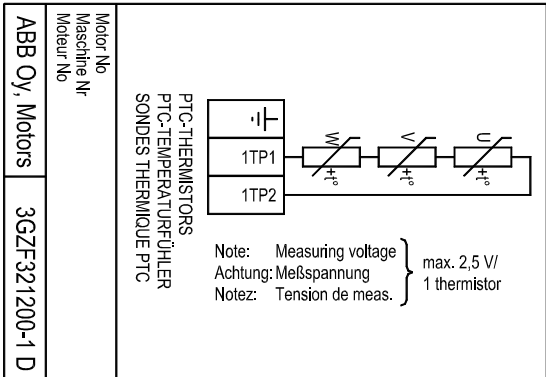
ABB Oy, Motors

3GZF321200-1 D

Motor No
Maschine Nr
Moteur No

PTC-THERMISTORS
PTC-TEMPERATURFÜHLER
SONDES THERMIQUE PTC

1TP1
1TP2

W
V
U

+t°
+t°
+t°

Note: Measuring voltage
Achtung: Meßspannung
Notez: Tension de meas.

max. 2,5 V/
1 thermistor